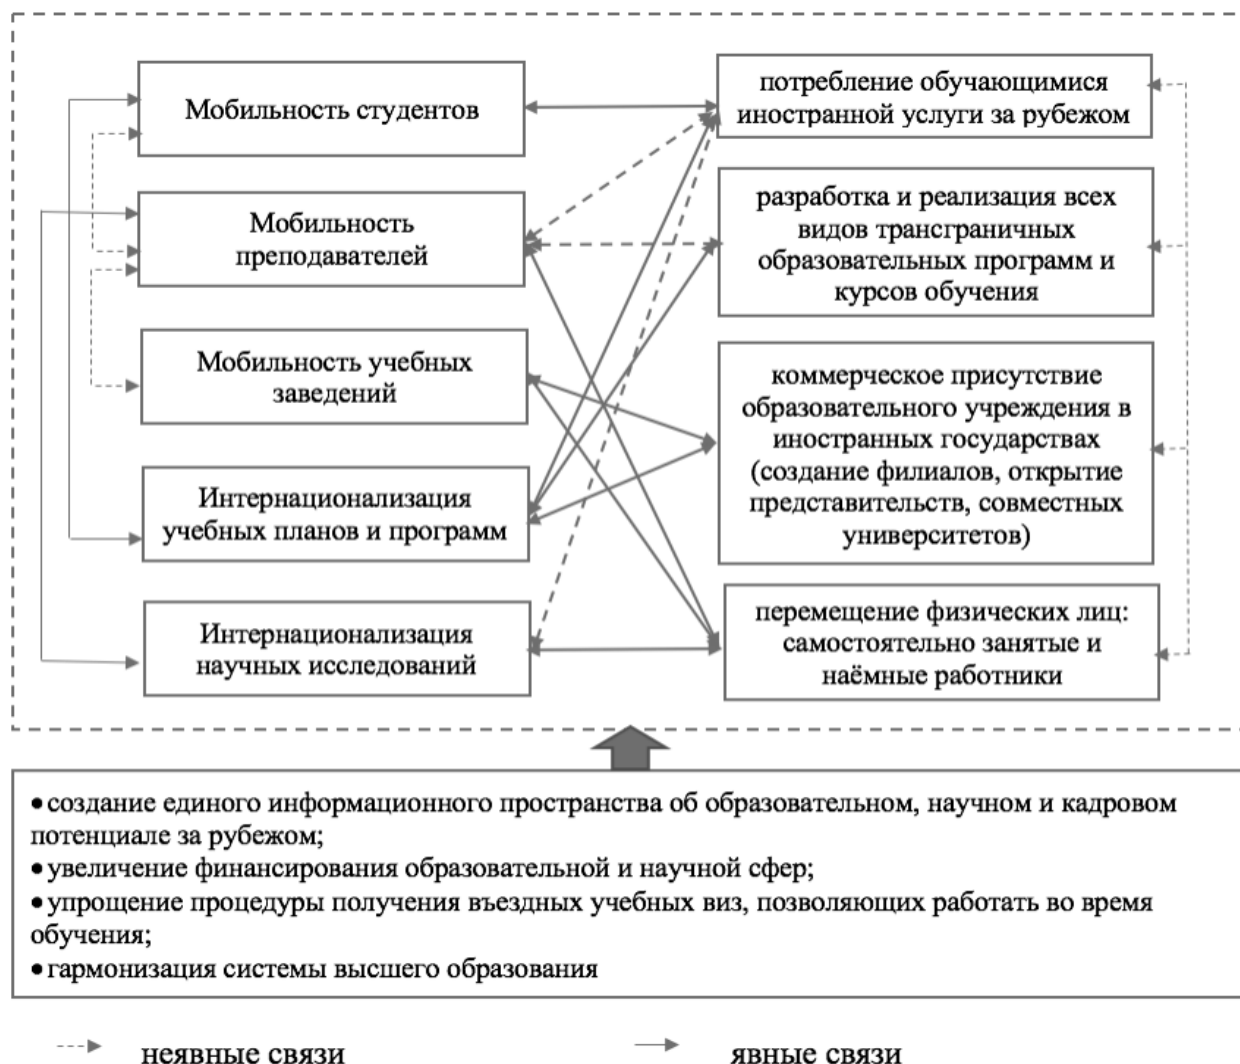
Мобильность студентов

Мобильность преподавателей

Мобильность учебных заведений

Интернационализация учебных планов и программ

Интернационализация научных исследований

потребление обучающимися иностранной услуги за рубежом

разработка и реализация всех видов трансграничных образовательных программ и курсов обучения

коммерческое присутствие образовательного учреждения в иностранных государствах (создание филиалов, открытие представительств, совместных университетов)

перемещение физических лиц: самостоятельно занятые и наёмные работники

• создание единого информационного пространства об образовательном, научном и кадровом потенциале за рубежом;
• увеличение финансирования образовательной и научной сфер;
• упрощение процедуры получения въездных учебных виз, позволяющих работать во время обучения;
• гармонизация системы высшего образования

неявные связи

явные связи